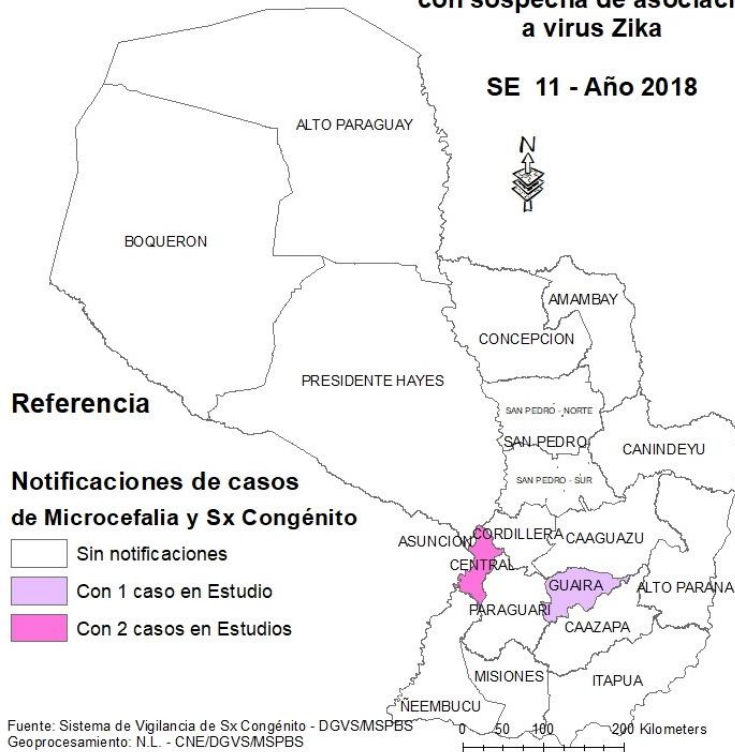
con sospecha de asociaci
a virus Zika

SE 11 - Año 2018

N

ALTO PARAGUAY

BOQUERON

AMAMBAY

CONCEPCION

PRESIDENTE HAYES

SAN PEDRO - NORTE

SAN PEDRO

CANINDEYU

SAN PEDRO - SUR

ASUNCION

CORDILLERA

CAAGUAZU

CENTRAL

GUAIRA

ALTO PARANA

PARAGUARI

CAAZAPA

MISIONES

ITAPUA

NEEMBUCU

Referencia

Notificaciones de casos de Microcefalia y Sx Congénito

Sin notificaciones

Con 1 caso en Estudio

Con 2 casos en Estudios

Fuente: Sistema de Vigilancia de Sx Congénito - DGVS/MSPBS
Geoprocesamiento: N.L. - CNE/DGVS/MSPBS

0 50 100 200 Kilometers